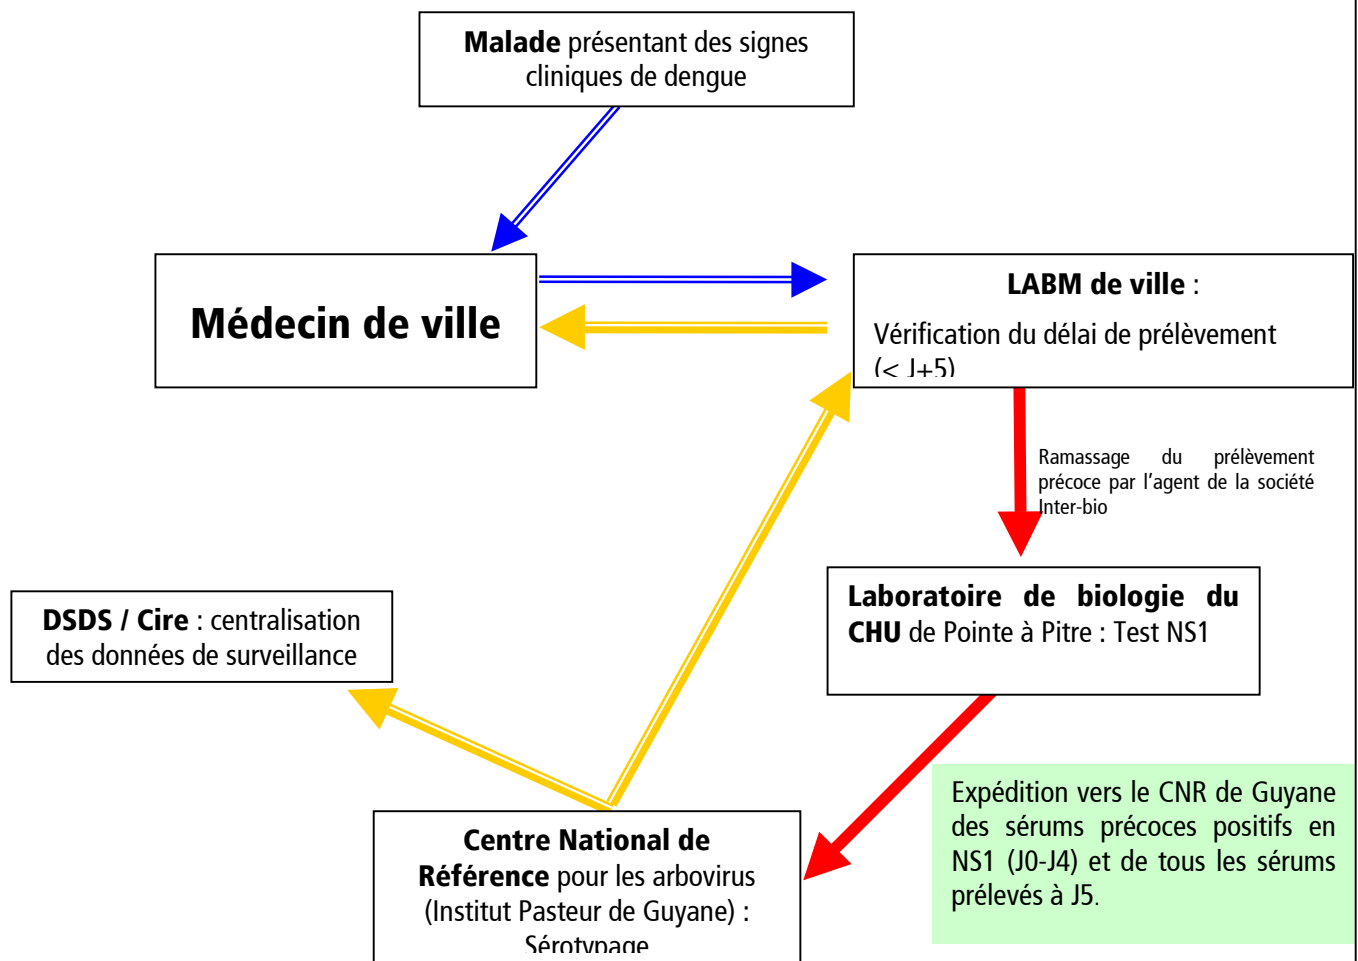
**Malade** présentant des signes cliniques de dengue

**Médecin de ville**

**LABM de ville** :

Vérification du délai de prélèvement (< J+5)

Ramassage du prélèvement précoce par l'agent de la société Inter-bio

**Laboratoire de biologie du CHU** de Pointe à Pitre : Test NS1

**DSDS / Cire** : centralisation des données de surveillance

Expédition vers le CNR de Guyane des sérums précoces positifs en NS1 (J0-J4) et de tous les sérums prélevés à J5.

**Centre National de Référence** pour les arbovirus (Institut Pasteur de Guyane) : Sérotypage